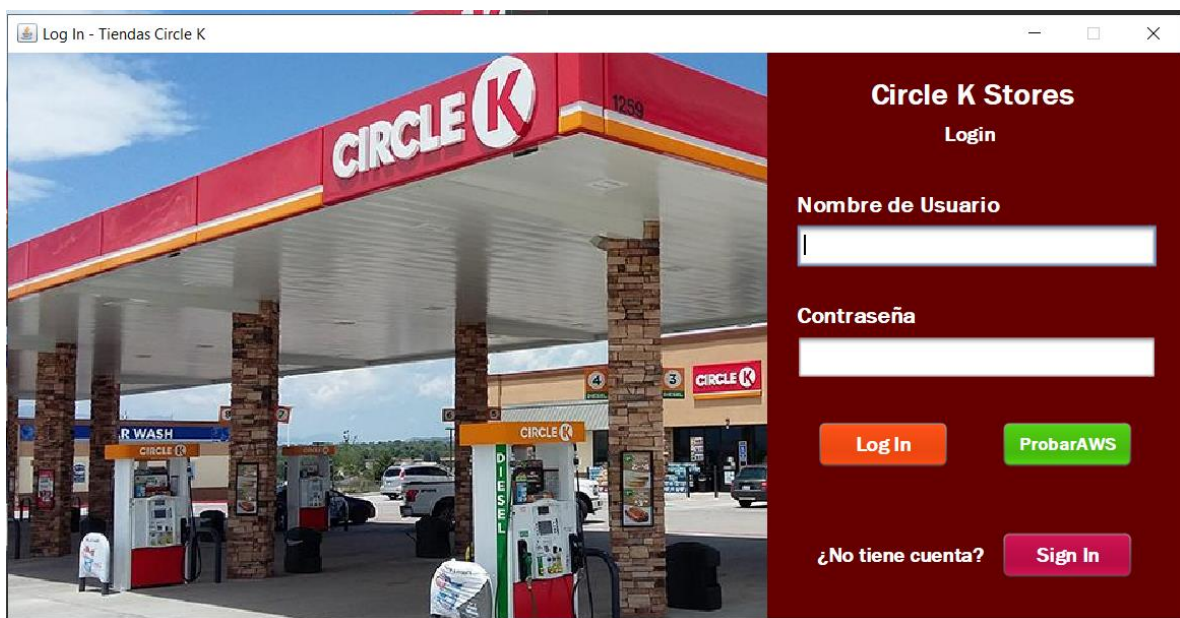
Log In - Tiendas Circle K

CIRCLE K

1259

R WASH

CIRCLE K

CIRCLE K

CIRCLE K

4

3

CIRCLE K

DIESEL

Circle K Stores

Login

Nombre de Usuario

Contraseña

Log In

ProbarAWS

¿No tiene cuenta?

Sign In